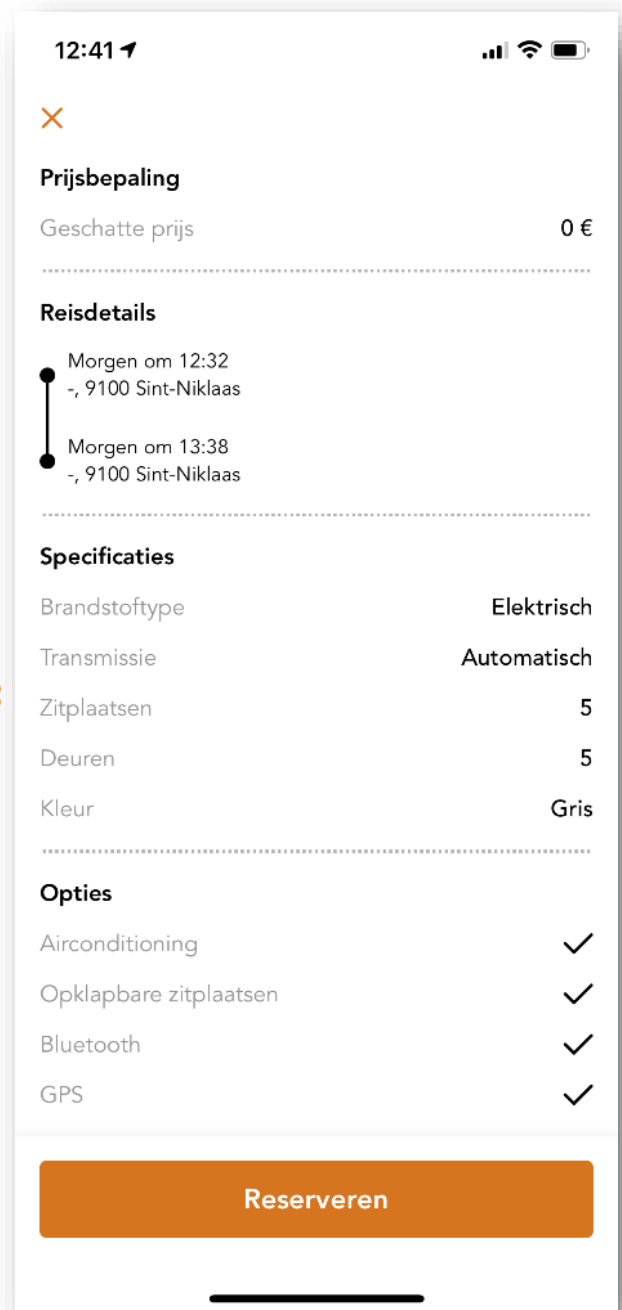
12:41

×

Prijsbepaling

Geschatte prijs 0 €

Reisdetails

Morgen om 12:32
-, 9100 Sint-Niklaas

Morgen om 13:38
-, 9100 Sint-Niklaas

Specificaties

| | |
|---|---|
| Brandstoftype | Elektrisch |
| Transmissie | Automatisch |
| Zitplaatsen | 5 |
| Deuren | 5 |
| Kleur | Gris |

Opties

Airconditioning ✓

Opklapbare zitplaatsen ✓

Bluetooth ✓

GPS ✓

Reserveren